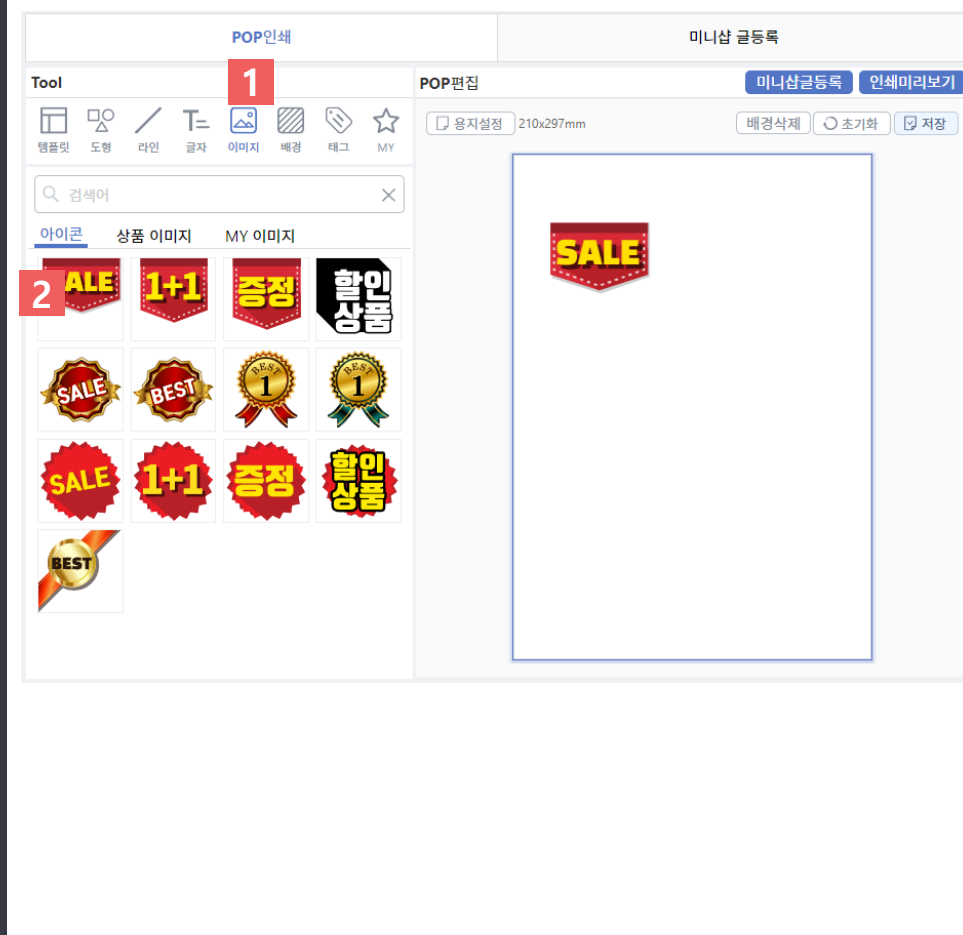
POP인쇄
미니샵 글등록

Tool
1
템플릿 도형 라인 글자 이미지 배경 태그 MY

검색어

아이콘 상품 이미지 MY 이미지

2
SALE 1+1 증정 할인상품
SALE BEST BEST 1 BEST 1
SALE 1+1 증정 할인상품
BEST

POP편집
미니샵글등록 인쇄미리보기
용지설정 210x297mm
배경삭제 초기화 저장

SALE